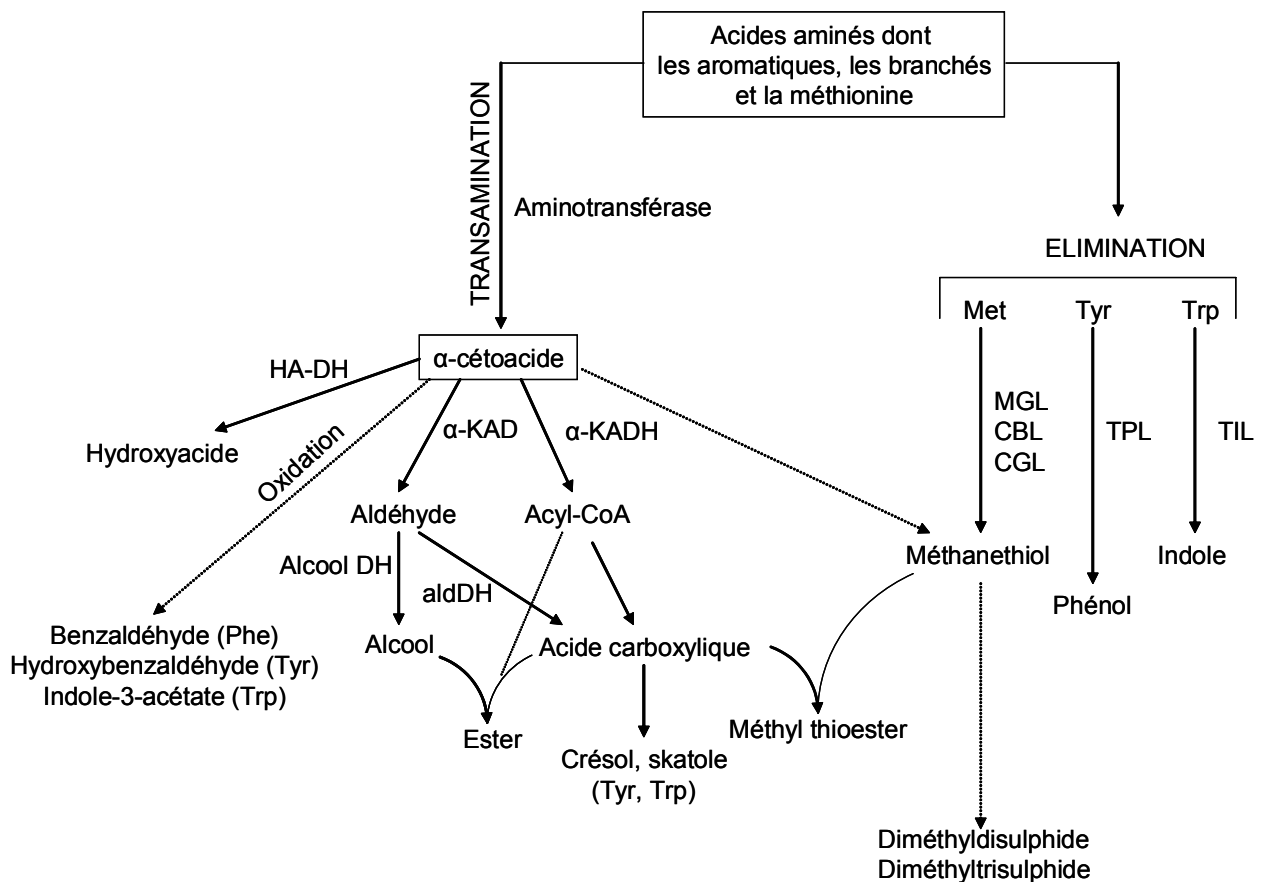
Acides aminés dont les aromatiques, les branchés et la méthionine

TRANSAMINATION

Aminotransférase

ELIMINATION

Met

Tyr

Trp

α-cétoacide

HA-DH

Hydroxyacide

Oxidation

α-KAD

α-KADH

MGL
CBL
CGL

TPL

TIL

Aldéhyde

Acyl-CoA

Méthanethiol

Indole

Alcool DH

aldDH

Phénol

Benzaldéhyde (Phe)
Hydroxybenzaldéhyde (Tyr)
Indole-3-acétate (Trp)

Alcool

Acide carboxylique

Ester

Crésol, skatole
(Tyr, Trp)

Méthyl thioester

Diméthyldisulphide
Diméthyltrisulphide